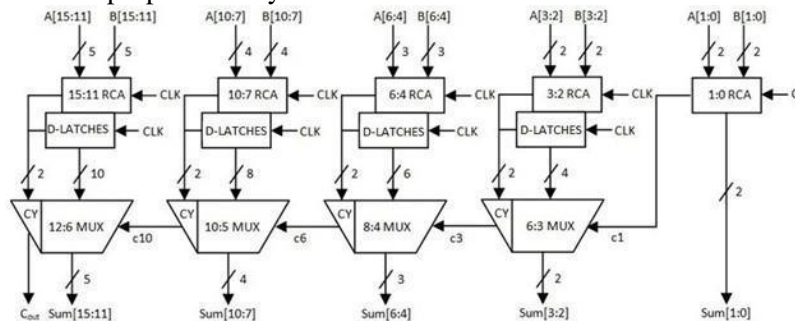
A[15:11] B[15:11]
5 5
15:11 RCA
CLK
D-LATCHES
CLK
2 10
CY
12:6 MUX
c10
$C_{out}$
5
Sum[15:11]

A[10:7] B[10:7]
4 4
10:7 RCA
CLK
D-LATCHES
CLK
2 8
CY
10:5 MUX
c6
4
Sum[10:7]

A[6:4] B[6:4]
3 3
6:4 RCA
CLK
D-LATCHES
CLK
2 6
CY
8:4 MUX
c3
3
Sum[6:4]

A[3:2] B[3:2]
2 2
3:2 RCA
CLK
D-LATCHES
CLK
2 4
CY
6:3 MUX
c1
2
Sum[3:2]

A[1:0] B[1:0]
2 2
1:0 RCA
C
2
Sum[1:0]